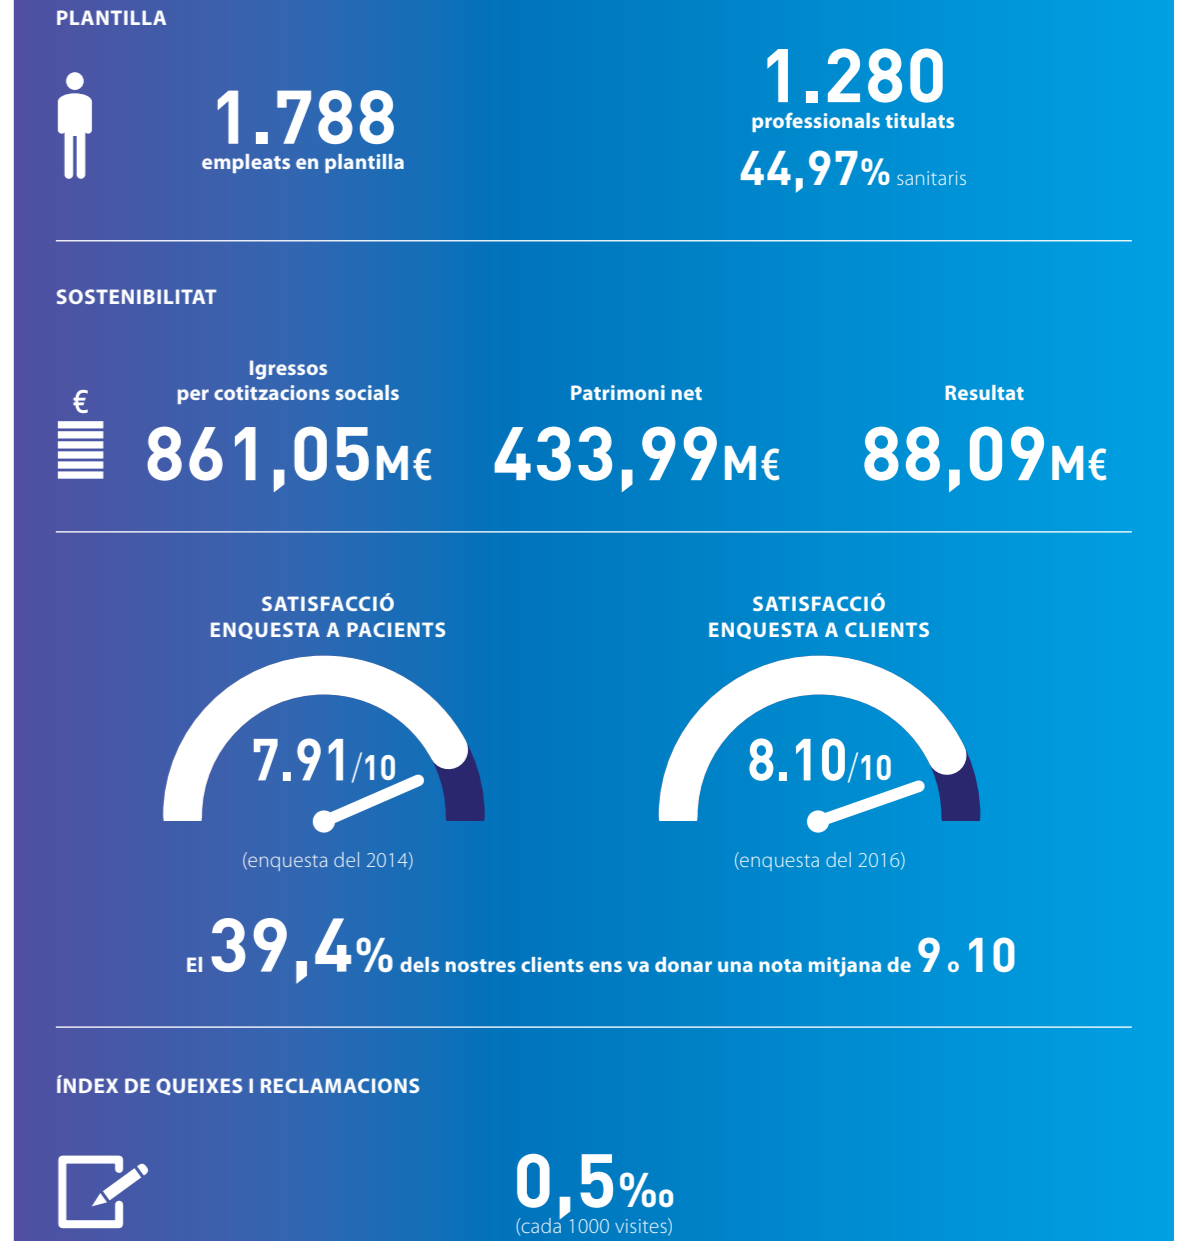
PLANTILLA

1.788
empleats en plantilla

1.280
professionals titulats
44,97% sanitaris

SOSTENIBILITAT

€

Igressos
per cotitzacions socials
861,05M€

Patrimoni net
433,99M€

Resultat
88,09M€

SATISFACCIÓ
ENQUESTA A PACIENTS

7.91/10

(enquesta del 2014)

SATISFACCIÓ
ENQUESTA A CLIENTS

8.10/10

(enquesta del 2016)

El 39,4% dels nostres clients ens va donar una nota mitjana de 9 o 10

ÍNDEX DE QUEIXES I RECLAMACIONS

0,5‰
(cada 1000 visites)